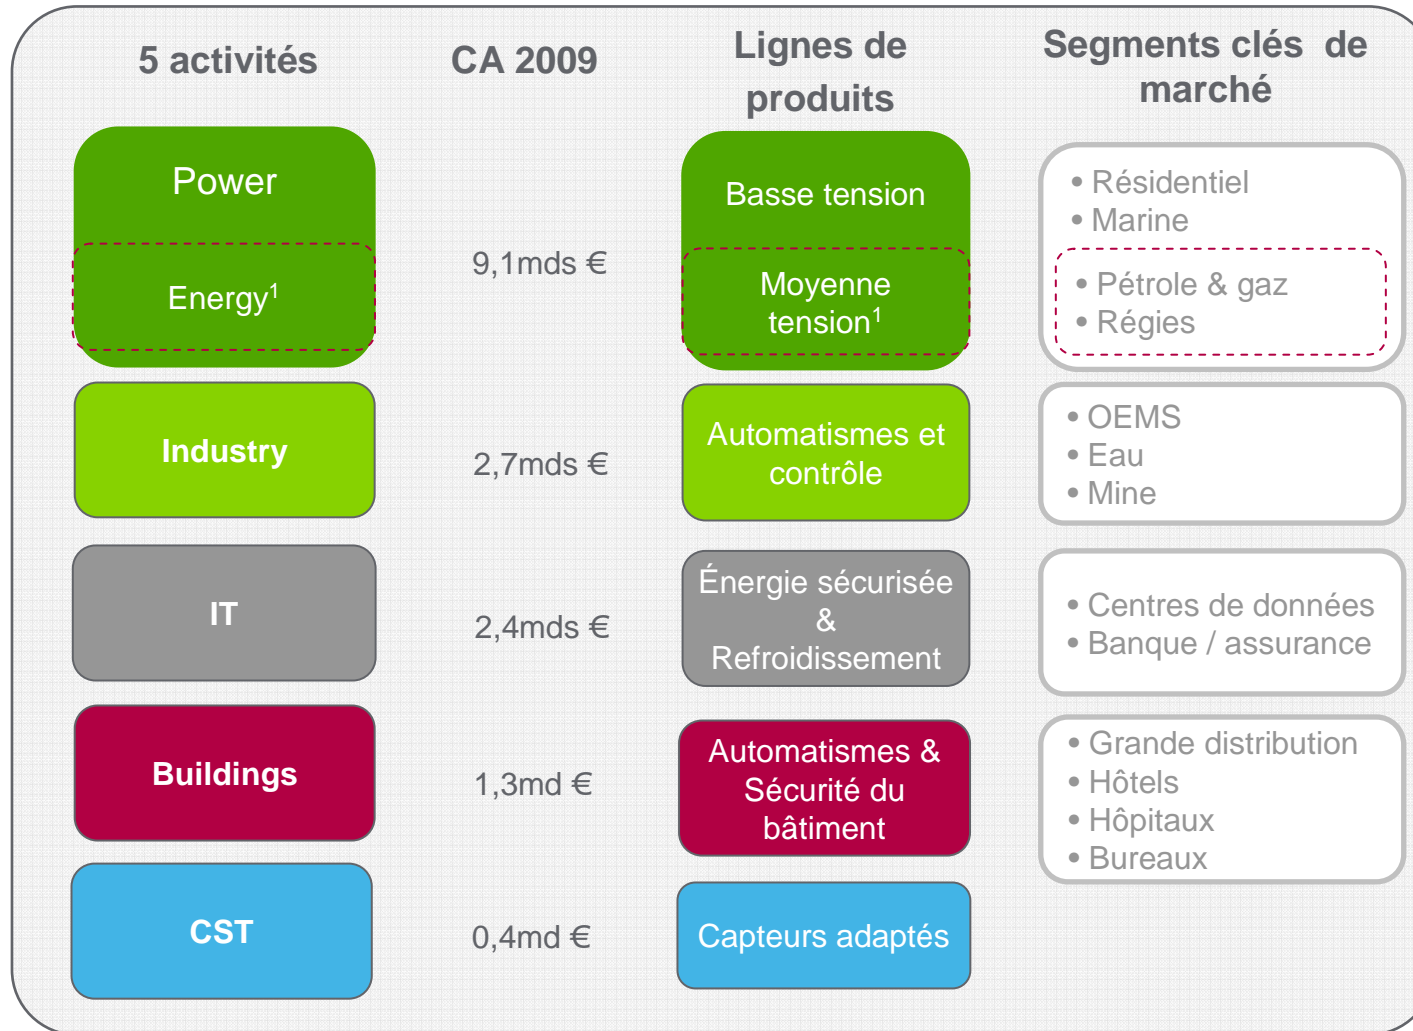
5 activités

CA 2009

Lignes de produits

Segments clés de marché

Power

Energy$^1$

9,1mds €

Basse tension

Moyenne tension$^1$

• Résidentiel
• Marine

• Pétrole & gaz
• Régies

Industry

2,7mds €

Automatismes et contrôle

• OEMS
• Eau
• Mine

IT

2,4mds €

Énergie sécurisée & Refroidissement

• Centres de données
• Banque / assurance

Buildings

1,3md €

Automatismes & Sécurité du bâtiment

• Grande distribution
• Hôtels
• Hôpitaux
• Bureaux

CST

0,4md €

Capteurs adaptés